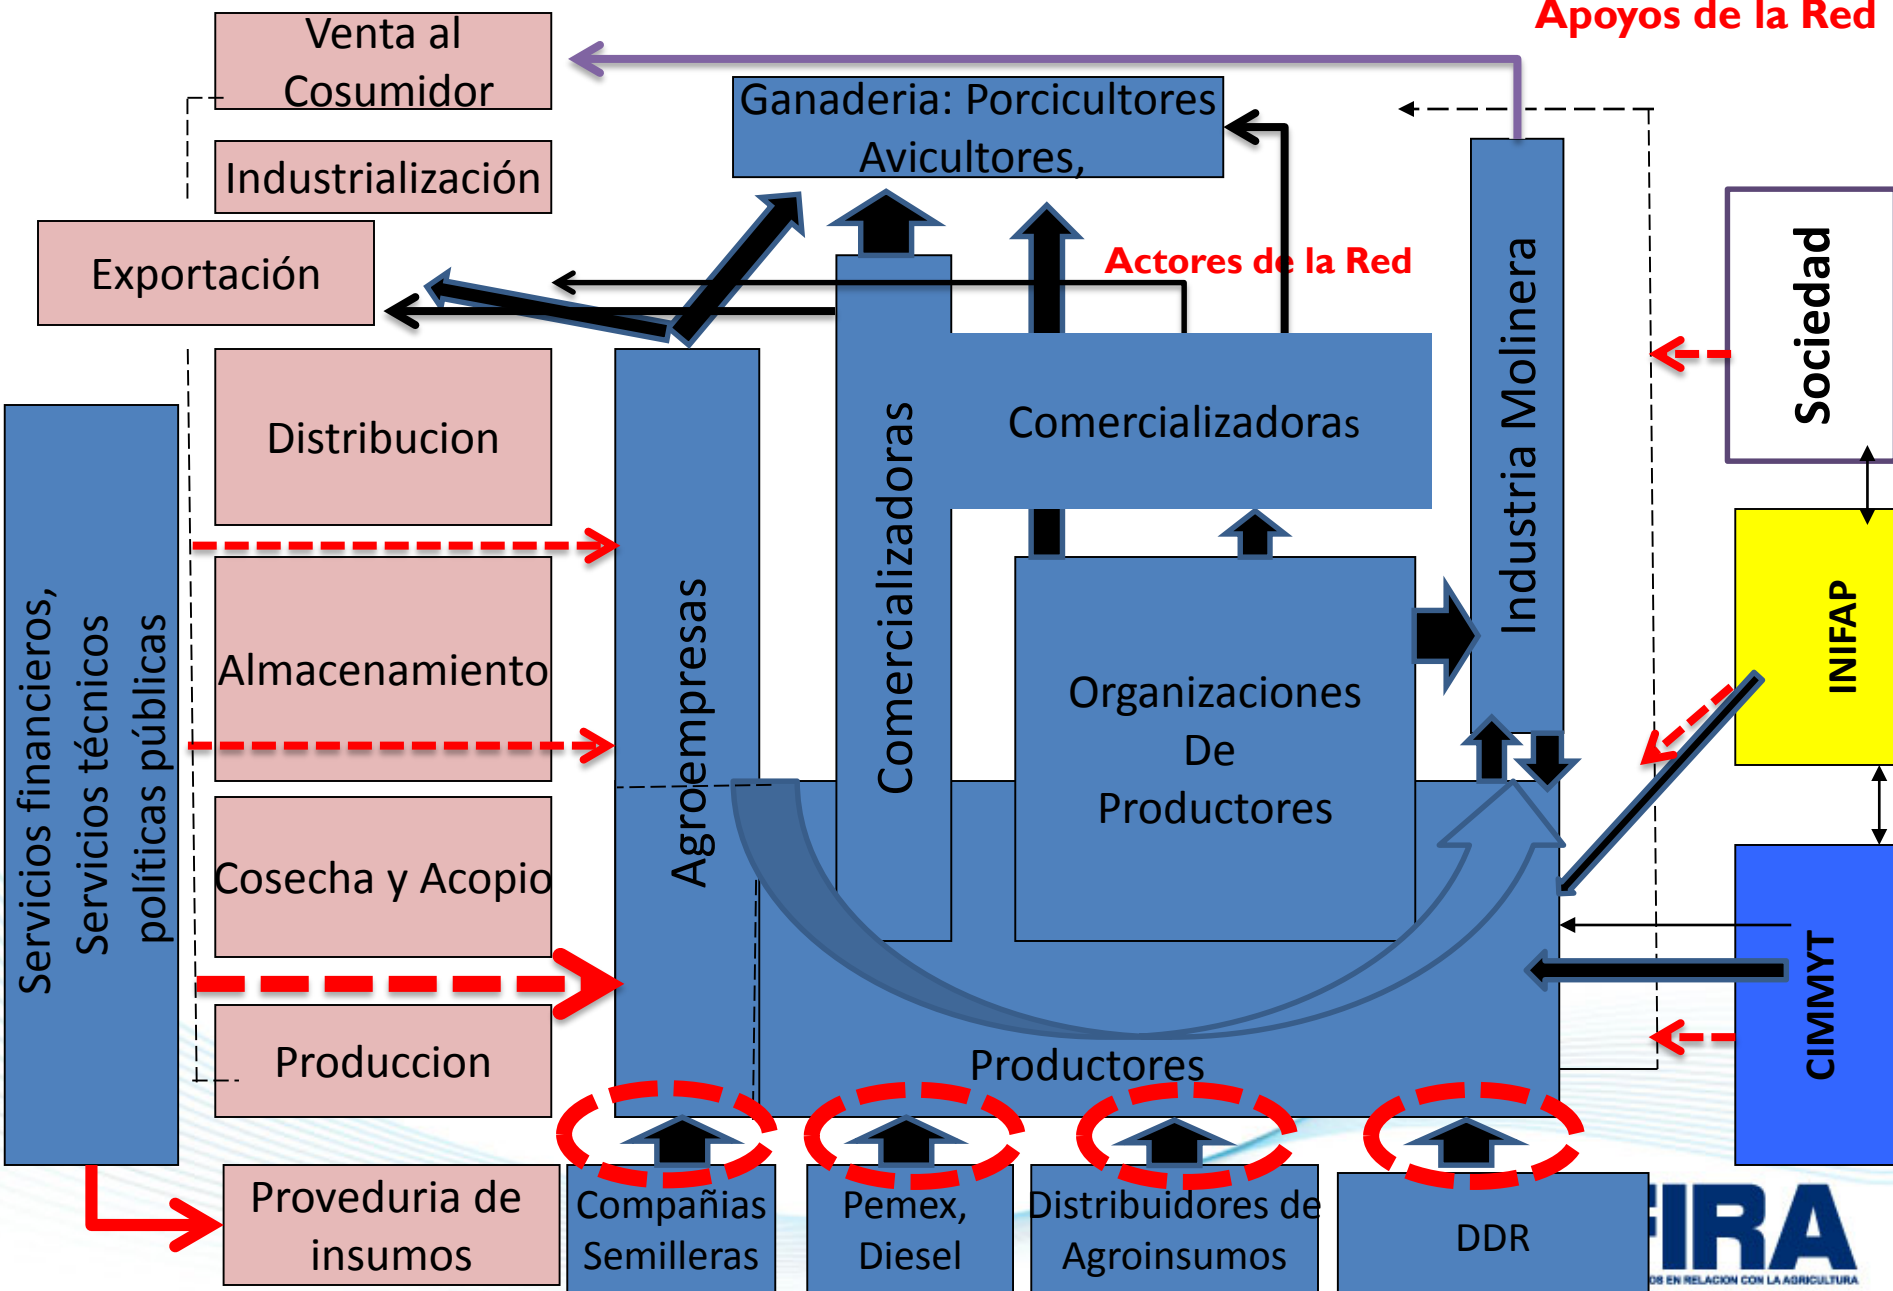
Apoyos de la Red

Venta al Cosumidor

Industrialización

Exportación

Distribucion

Almacenamiento

Cosecha y Acopio

Produccion

Proveduria de insumos

Servicios financieros, Servicios técnicos políticas públicas

Ganaderia: Porcicultores Avicultores,

Actores de la Red

Agroempresas

Comercializadoras

Comercializadoras

Organizaciones De Productores

Industria Molinera

Productores

Sociedad

INIFAP

CIMMYT

Compañias Semilleras

Pemex, Diesel

Distribuidores de Agroinsumos

DDR

FIRA

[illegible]OS EN RELACION CON LA AGRICULTURA